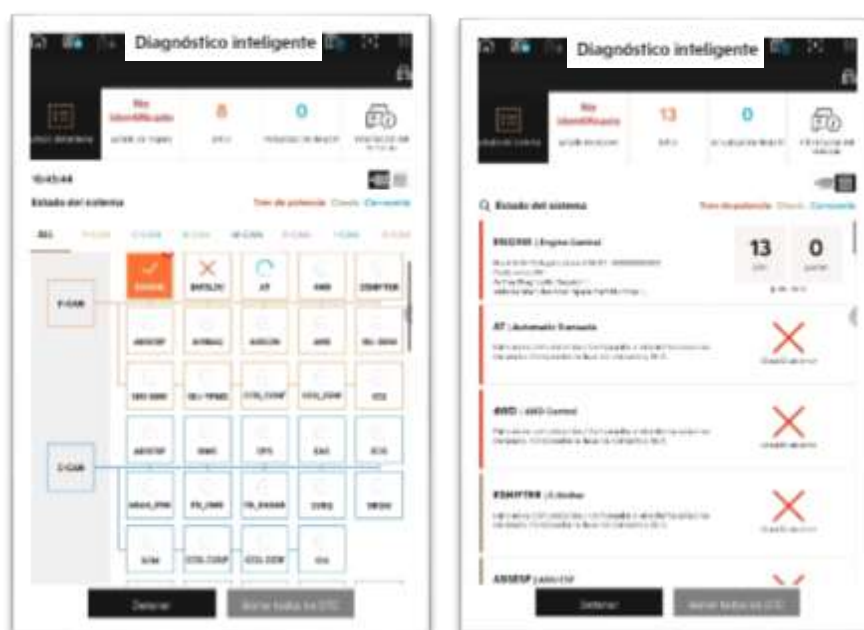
Diagnóstico inteligente

No identificado

8

0

10:45:44

Estado del sistema

Tren de potencia Chasis Carrocería

ALL

P-CAN

C-CAN

ENGINE

SMTLOU

AT

4WD

ESHIFTER

ABSESP

AIRBAG

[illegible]

ECS

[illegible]

Detener

Borrar todos los DTC

Diagnóstico inteligente

No identificado

13

0

Estado del sistema

Tren de potencia Chasis Carrocería

ENGINE | Engine Control

13

0

AT | Automatic Transaxle

4WD | 4WD Control

ESHIFTER | E-Shifter

ABSESP | ABS/ESP

Detener

Borrar todos los DTC